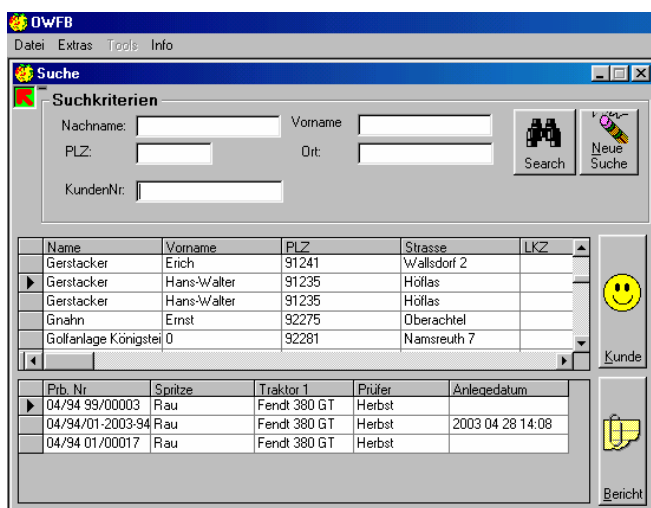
OWFB

Datei Extras Tools Info

Suche

Suchkriterien

Nachname:
Vorname
PLZ:
Ort:
KundenNr:

Search

Neue Suche

| Name | Vorname | PLZ | Strasse | LKZ |
|---|---|---|---|---|
| Gerstacker | Erich | 91241 | Wallsdorf 2 | |
| Gerstacker | Hans-Walter | 91235 | Höflas | |
| Gerstacker | Hans-Walter | 91235 | Höflas | |
| Gnahn | Ernst | 92275 | Oberachtel | |
| Golfanlage Königstei | 0 | 92281 | Namsreuth 7 | |

Kunde

| Prb. Nr | Spritze | Traktor 1 | Prüfer | Anlegedatum |
|---|---|---|---|---|
| 04/94 99/00003 | Rau | Fendt 380 GT | Herbst | |
| 04/94/01-2003-94 | Rau | Fendt 380 GT | Herbst | 2003 04 28 14:08 |
| 04/94 01/00017 | Rau | Fendt 380 GT | Herbst | |

Bericht